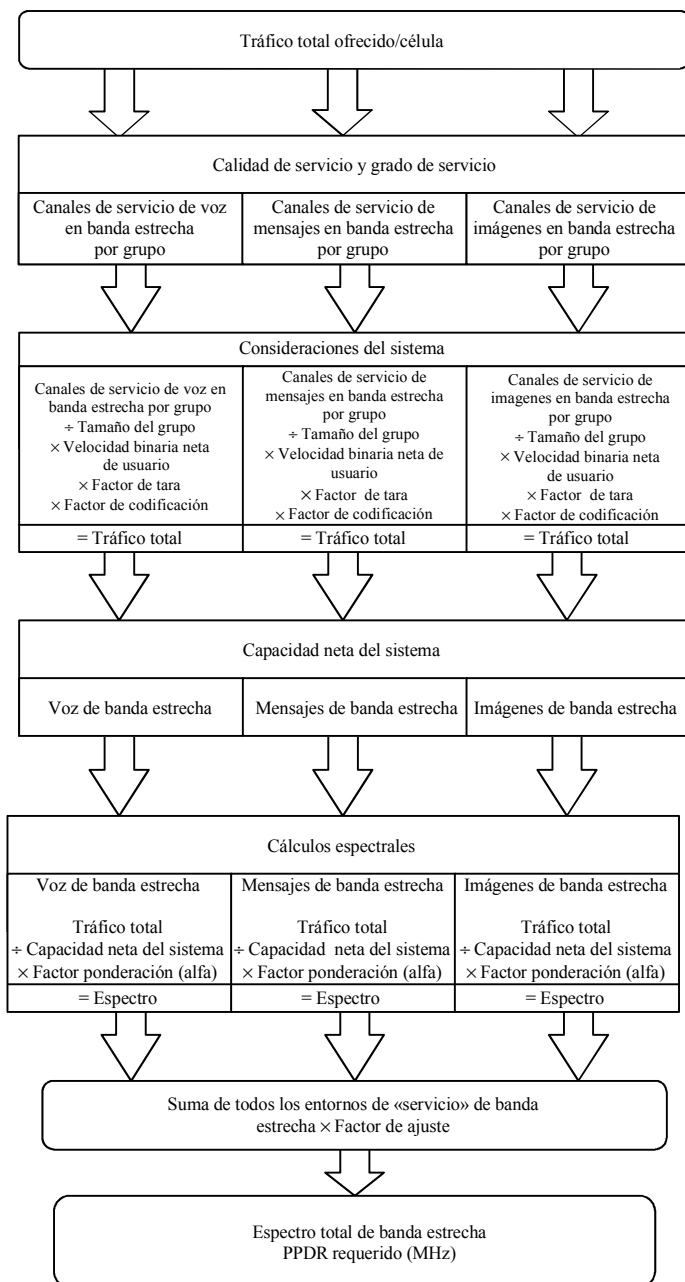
Tráfico total ofrecido/célula

Calidad de servicio y grado de servicio

Canales de servicio de voz en banda estrecha por grupo

Canales de servicio de mensajes en banda estrecha por grupo

Canales de servicio de imágenes en banda estrecha por grupo

Consideraciones del sistema

Canales de servicio de voz en banda estrecha por grupo
÷ Tamaño del grupo
× Velocidad binaria neta de usuario
× Factor de tara
× Factor de codificación

= Tráfico total

Canales de servicio de mensajes en banda estrecha por grupo
÷ Tamaño del grupo
× Velocidad binaria neta de usuario
× Factor de tara
× Factor de codificación

= Tráfico total

Canales de servicio de imagenes en banda estrecha por grupo
÷ Tamaño del grupo
× Velocidad binaria neta de usuario
× Factor de tara
× Factor de codificación

= Tráfico total

Capacidad neta del sistema

Voz de banda estrecha

Mensajes de banda estrecha

Imágenes de banda estrecha

Cálculos espectrales

Voz de banda estrecha

Tráfico total
÷ Capacidad neta del sistema
× Factor ponderación (alfa)

= Espectro

Mensajes de banda estrecha

Tráfico total
÷ Capacidad neta del sistema
× Factor ponderación (alfa)

= Espectro

Imágenes de banda estrecha

Tráfico total
÷ Capacidad neta del sistema
× Factor ponderación (alfa)

= Espectro

Suma de todos los entornos de «servicio» de banda estrecha × Factor de ajuste

Espectro total de banda estrecha PPDR requerido (MHz)